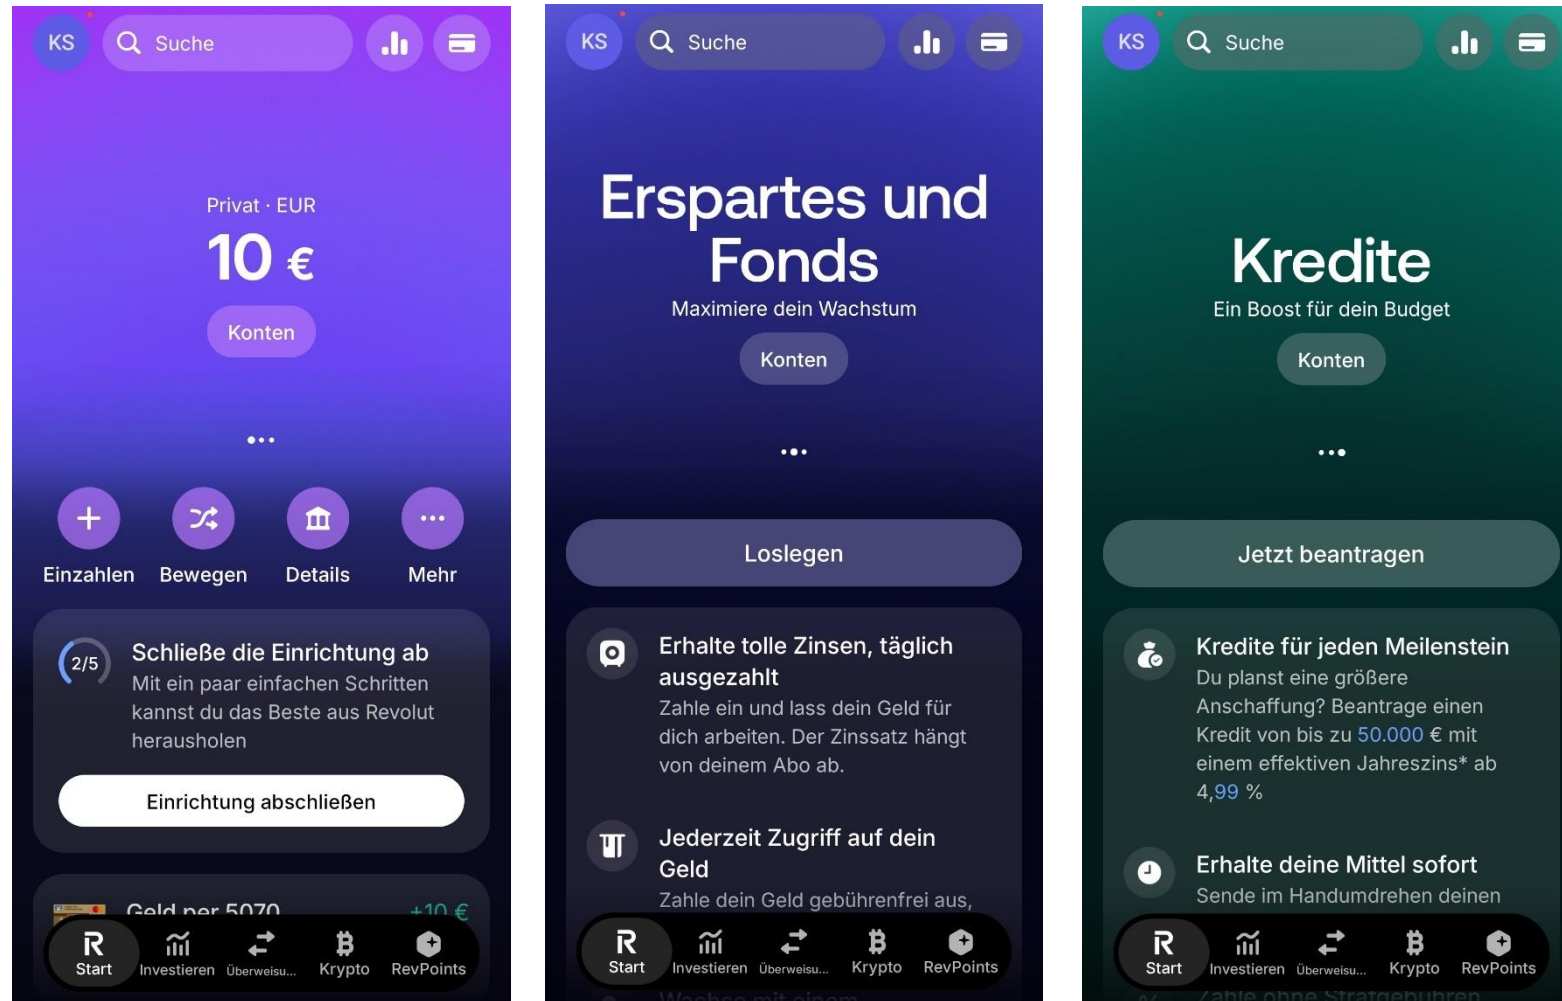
KS Suche

Privat · EUR
10 €
Konten

•••

Einzahlen Bewegen Details Mehr

2/5
Schließe die Einrichtung ab
Mit ein paar einfachen Schritten kannst du das Beste aus Revolut herausholen

Einrichtung abschließen

Geld per 5070 +10 €

Start Investieren Überweisu... Krypto RevPoints

KS Suche

Erspartes und Fonds
Maximiere dein Wachstum
Konten

•••

Loslegen

Erhalte tolle Zinsen, täglich ausgezahlt
Zahle ein und lass dein Geld für dich arbeiten. Der Zinssatz hängt von deinem Abo ab.

Jederzeit Zugriff auf dein Geld
Zahle dein Geld gebührenfrei aus,

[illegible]

Start Investieren Überweisu... Krypto RevPoints

KS Suche

Kredite
Ein Boost für dein Budget
Konten

•••

Jetzt beantragen

Kredite für jeden Meilenstein
Du planst eine größere Anschaffung? Beantrage einen Kredit von bis zu 50.000 € mit einem effektiven Jahreszins* ab 4,99 %

Erhalte deine Mittel sofort
Sende im Handumdrehen deinen

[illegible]

Start Investieren Überweisu... Krypto RevPoints